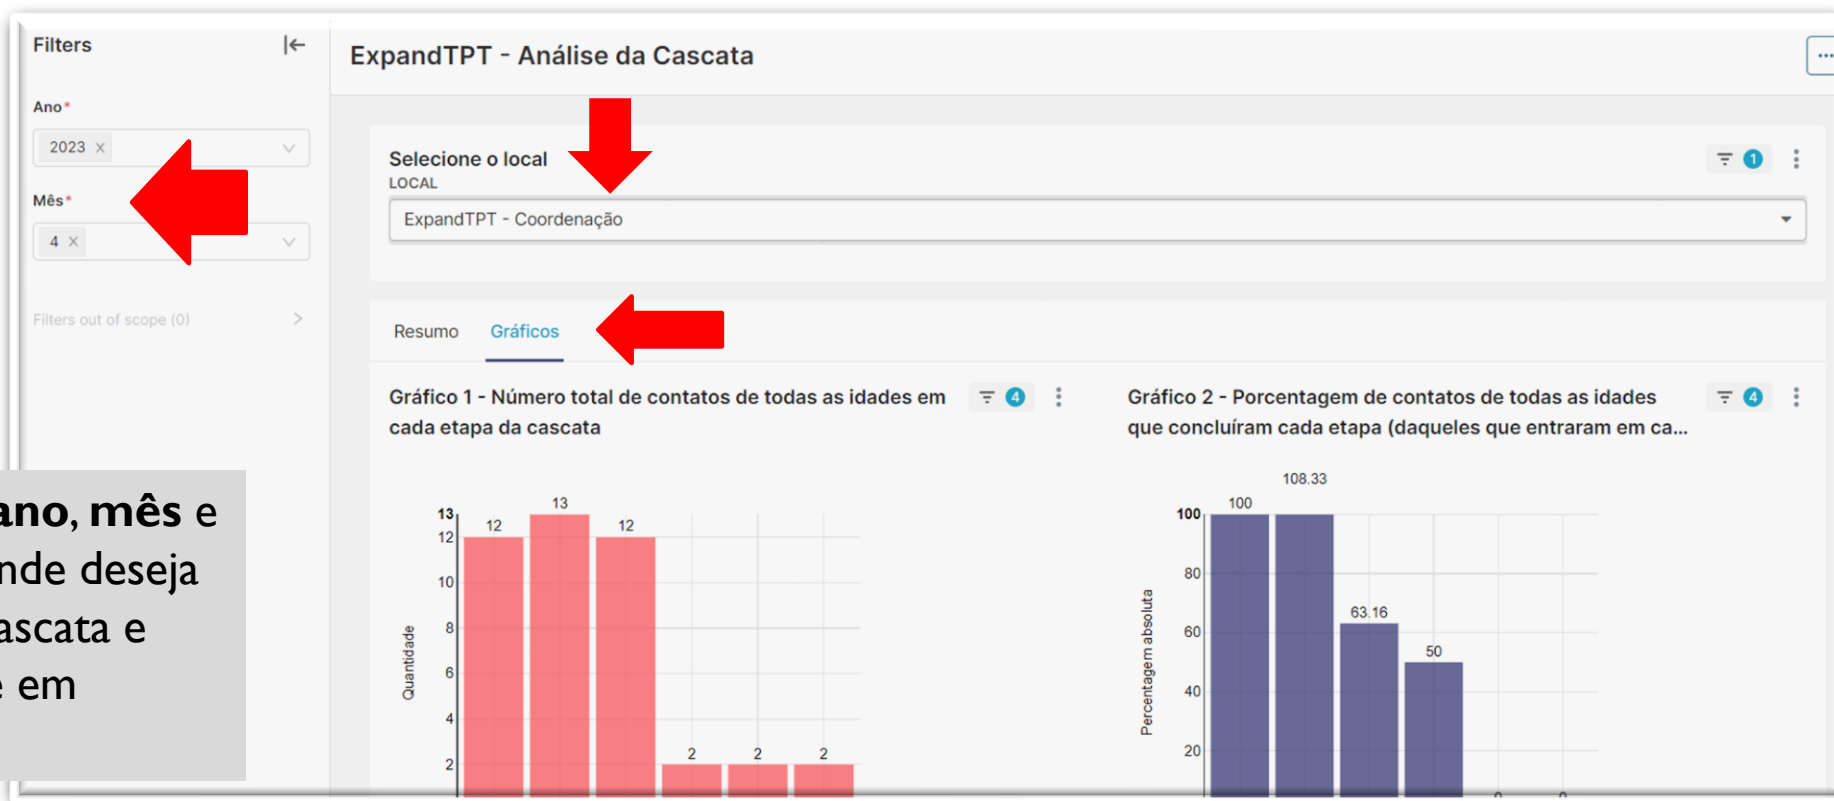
Filters

Ano*

2023 ×

Mês*

4 ×

Filters out of scope (0)

ExpandTPT - Análise da Cascata

Selecione o local
LOCAL

1

ExpandTPT - Coordenação

Resumo Gráficos

Gráfico 1 - Número total de contatos de todas as idades em cada etapa da cascata

4

Gráfico 2 - Porcentagem de contatos de todas as idades que concluíram cada etapa (daqueles que entraram em ca...

4

ano, mês e
nde deseja
ascata e
em

Quantidade

13
12
10
8
6
4
2

12 13 12 2 2 2

Percentagem absoluta

100
80
60
40
20

108.33
100
63.16
50